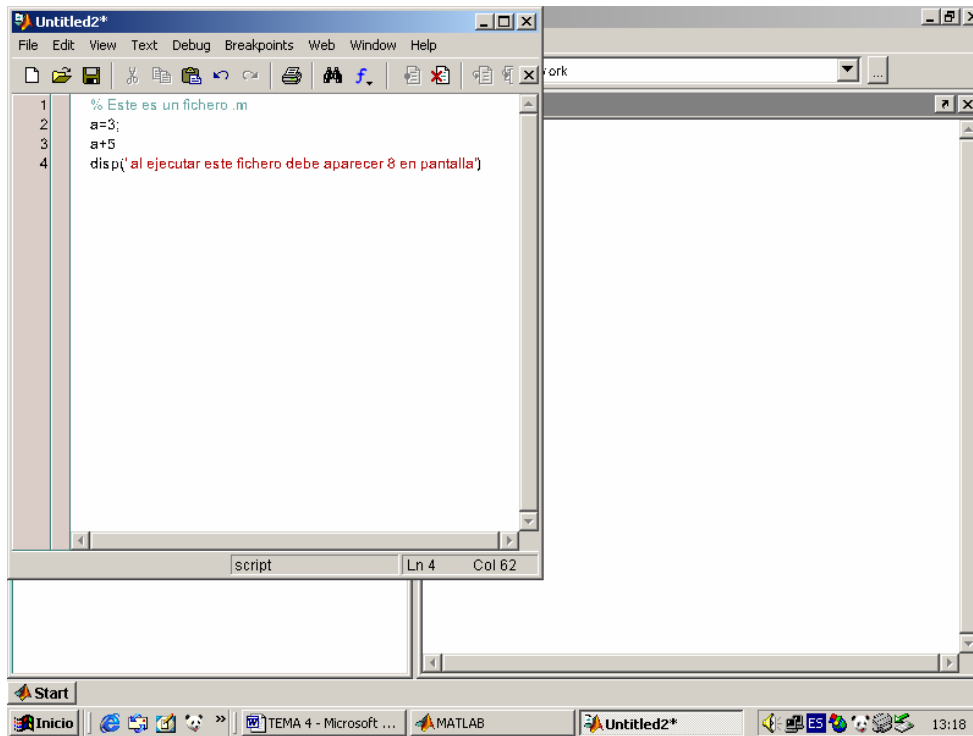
Untitled2*

File Edit View Text Debug Breakpoints Web Window Help

ork

1 % Este es un fichero .m
2 a=3;
3 a+5
4 disp(' al ejecutar este fichero debe aparecer 8 en pantalla')

script | Ln 4 | Col 62

Start

Inicio | TEMA 4 - Microsoft ... | MATLAB | Untitled2* | 13:18